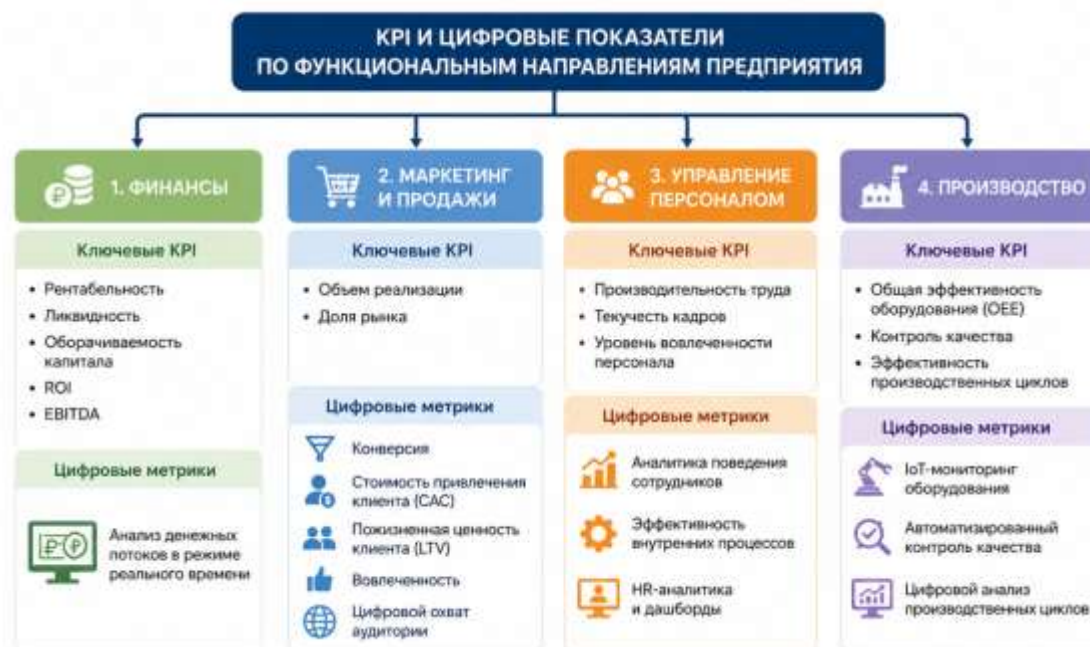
KPI И ЦИФРОВЫЕ ПОКАЗАТЕЛИ ПО ФУНКЦИОНАЛЬНЫМ НАПРАВЛЕНИЯМ ПРЕДПРИЯТИЯ

1. ФИНАНСЫ

Ключевые KPI

- Рентабельность
- Ликвидность
- Оборачиваемость капитала
- ROI
- EBITDA

Цифровые метрики

Анализ денежных потоков в режиме реального времени

2. МАРКЕТИНГ И ПРОДАЖИ

Ключевые KPI

- Объем реализации
- Доля рынка

Цифровые метрики

Конверсия

Стоимость привлечения клиента (CAC)

Пожизненная ценность клиента (LTV)

Вовлеченность

Цифровой охват аудитории

3. УПРАВЛЕНИЕ ПЕРСОНАЛОМ

Ключевые KPI

- Производительность труда
- Текучесть кадров
- Уровень вовлеченности персонала

Цифровые метрики

Аналитика поведения сотрудников

Эффективность внутренних процессов

HR-аналитика и дашборды

4. ПРОИЗВОДСТВО

Ключевые KPI

- Общая эффективность оборудования (OEE)
- Контроль качества
- Эффективность производственных циклов

Цифровые метрики

IoT-мониторинг оборудования

Автоматизированный контроль качества

Цифровой анализ производственных циклов